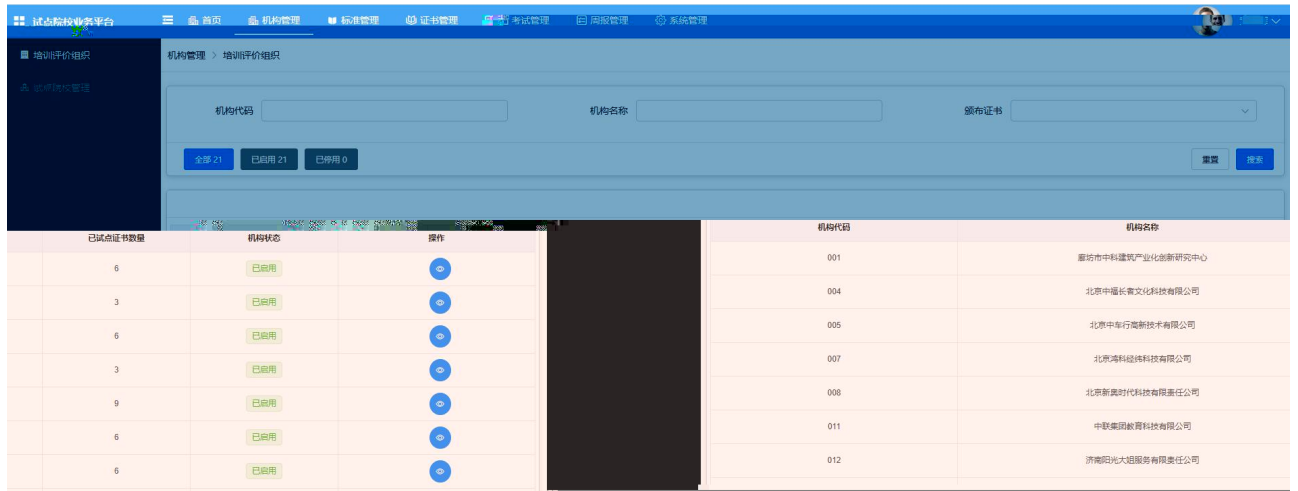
试点院校业务平台

首页 机构管理 标准管理 证书管理 考试管理 周报管理 系统管理

培训评价组织

机构管理 > 培训评价组织

机构代码 机构名称 颁布证书

全部 21 已启用 21 已停用 0

重置 搜索

| 已试点证书数量 | 机构状态 | 操作 |
|---|---|---|
| 6 | 已启用 | |
| 3 | 已启用 | |
| 6 | 已启用 | |
| 3 | 已启用 | |
| 9 | 已启用 | |
| 6 | 已启用 | |
| 6 | 已启用 | |

| 机构代码 | 机构名称 |
|---|---|
| 001 | 廊坊市中科建筑产业化创新研究中心 |
| 004 | 北京中福长青文化科技有限公司 |
| 005 | 北京中车行高新技术有限公司 |
| 007 | 北京鸿科经纬科技有限公司 |
| 008 | 北京新奥时代科技有限责任公司 |
| 011 | 中联集团教育科技有限公司 |
| 012 | 济南阳光大姐服务有限责任公司 |